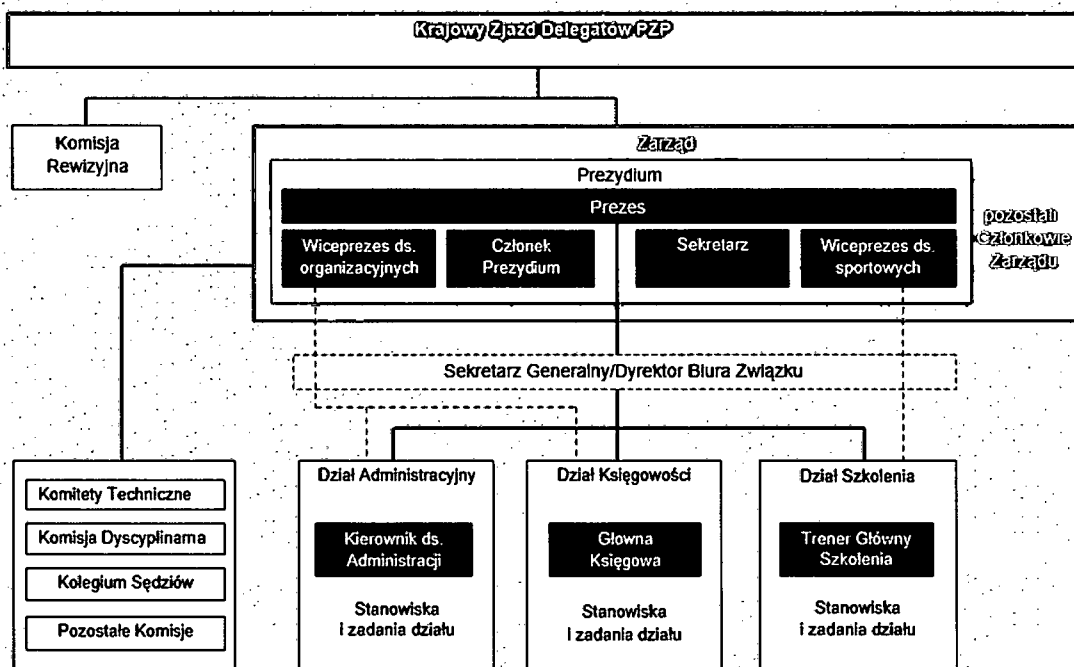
Krajowy Zjazd Delegatów PZP

Komisja Rewizyjna

Zarząd

Prezydium

Prezes

Wiceprezes ds. organizacyjnych

Członek Prezydium

Sekretarz

Wiceprezes ds. sportowych

pozostali Członkowie Zarządu

Sekretarz Generalny/Dyrektor Biura Związku

Komitety Techniczne

Komisja Dyscyplinarna

Kolegium Sędziów

Pozostałe Komisje

Dział Administracyjny

Kierownik ds. Administracji

Stanowiska i zadania działu

Dział Księgowości

Głowna Księgowa

Stanowiska i zadania działu

Dział Szkolenia

Trener Główny Szkolenia

Stanowiska i zadania działu